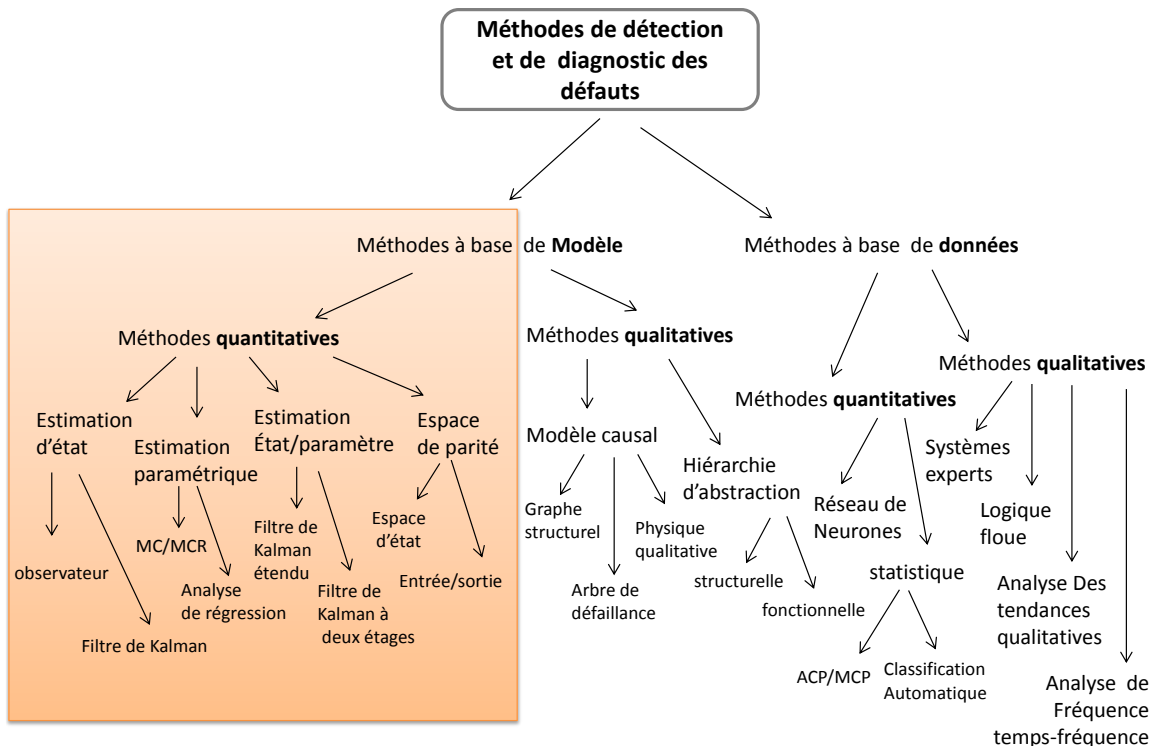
Méthodes de détection et de diagnostic des défauts

Méthodes à base de **Modèle**

Méthodes à base de **données**

Méthodes **quantitatives**

Méthodes **qualitatives**

Méthodes **quantitatives**

Méthodes **qualitatives**

Estimation d'état

Estimation paramétrique

Estimation État/paramètre

Espace de parité

observateur

Filtre de Kalman

MC/MCR

Analyse de régression

Filtre de Kalman étendu

Filtre de Kalman à deux étages

Espace d'état

Entrée/sortie

Modèle causal

Graphe structurel

Arbre de défaillance

Physique qualitative

Hiérarchie d'abstraction

structurelle

fonctionnelle

Réseau de Neurones

statistique

ACP/MCP

Classification Automatique

Systèmes experts

Logique floue

Analyse Des tendances qualitatives

Analyse de Fréquence temps-fréquence